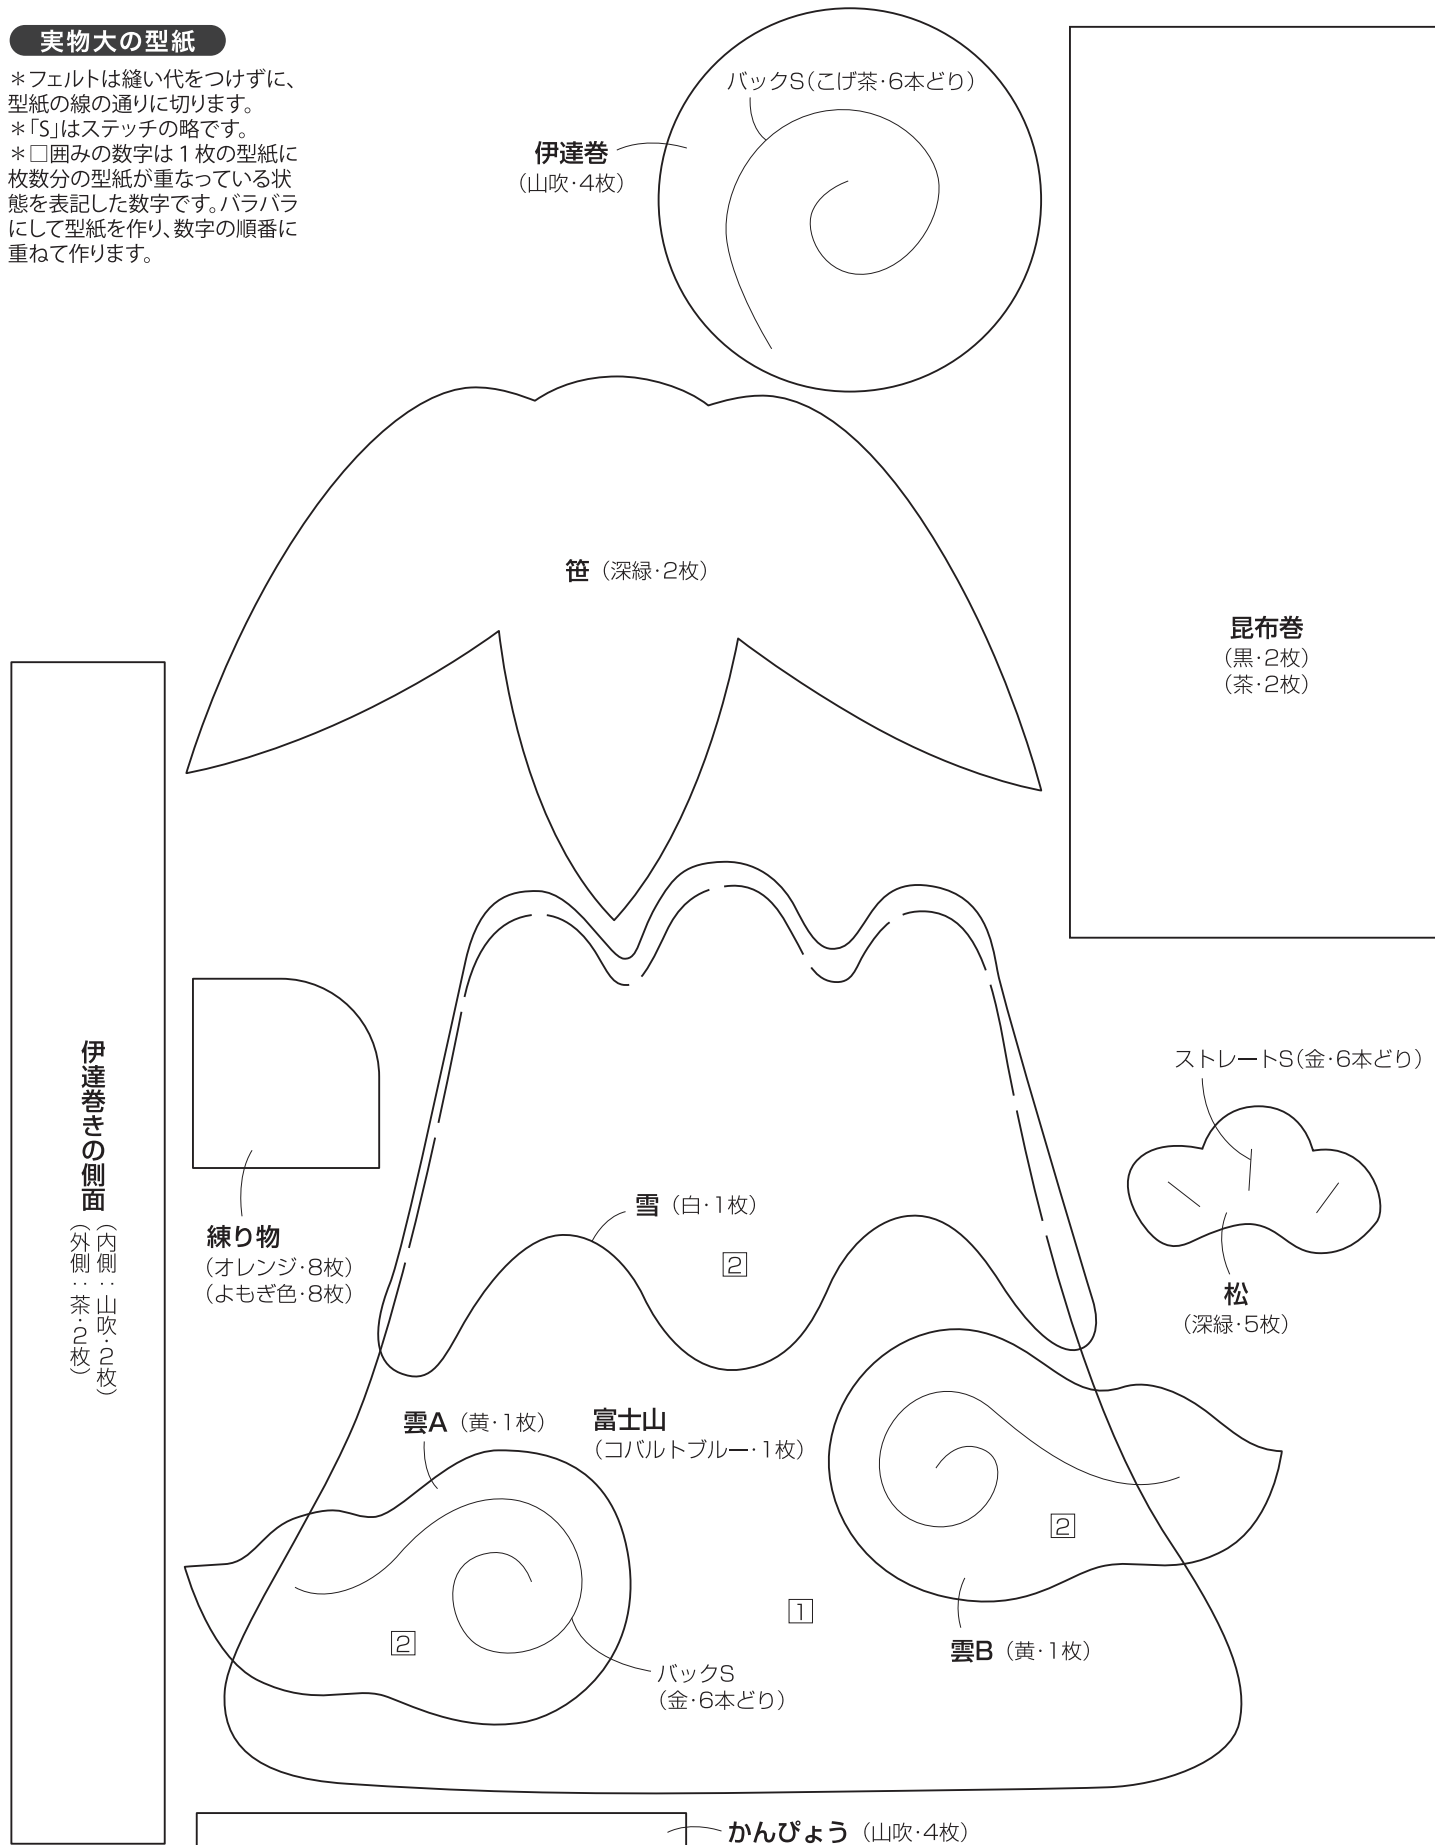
実物大の型紙

＊フェルトは縫い代をつけずに、型紙の線の通りに切ります。
＊「S」はステッチの略です。
＊□囲みの数字は1枚の型紙に枚数分の型紙が重なっている状態を表記した数字です。バラバラにして型紙を作り、数字の順番に重ねて作ります。

バックS（こげ茶·6本どり）
伊達巻
（山吹·4枚）

笹（深緑·2枚）

昆布巻
（黒·2枚）
（茶·2枚）

伊達巻きの側面
（内側：山吹·2枚）
（外側：茶·2枚）

ストレートS（金·6本どり）

練り物
（オレンジ·8枚）
（よもぎ色·8枚）

雪（白·1枚）
2

松
（深緑·5枚）

雲A（黄·1枚）
富士山
（コバルトブルー·1枚）

2
1
2

バックS
（金·6本どり）

雲B（黄·1枚）

かんぴょう（山吹·4枚）